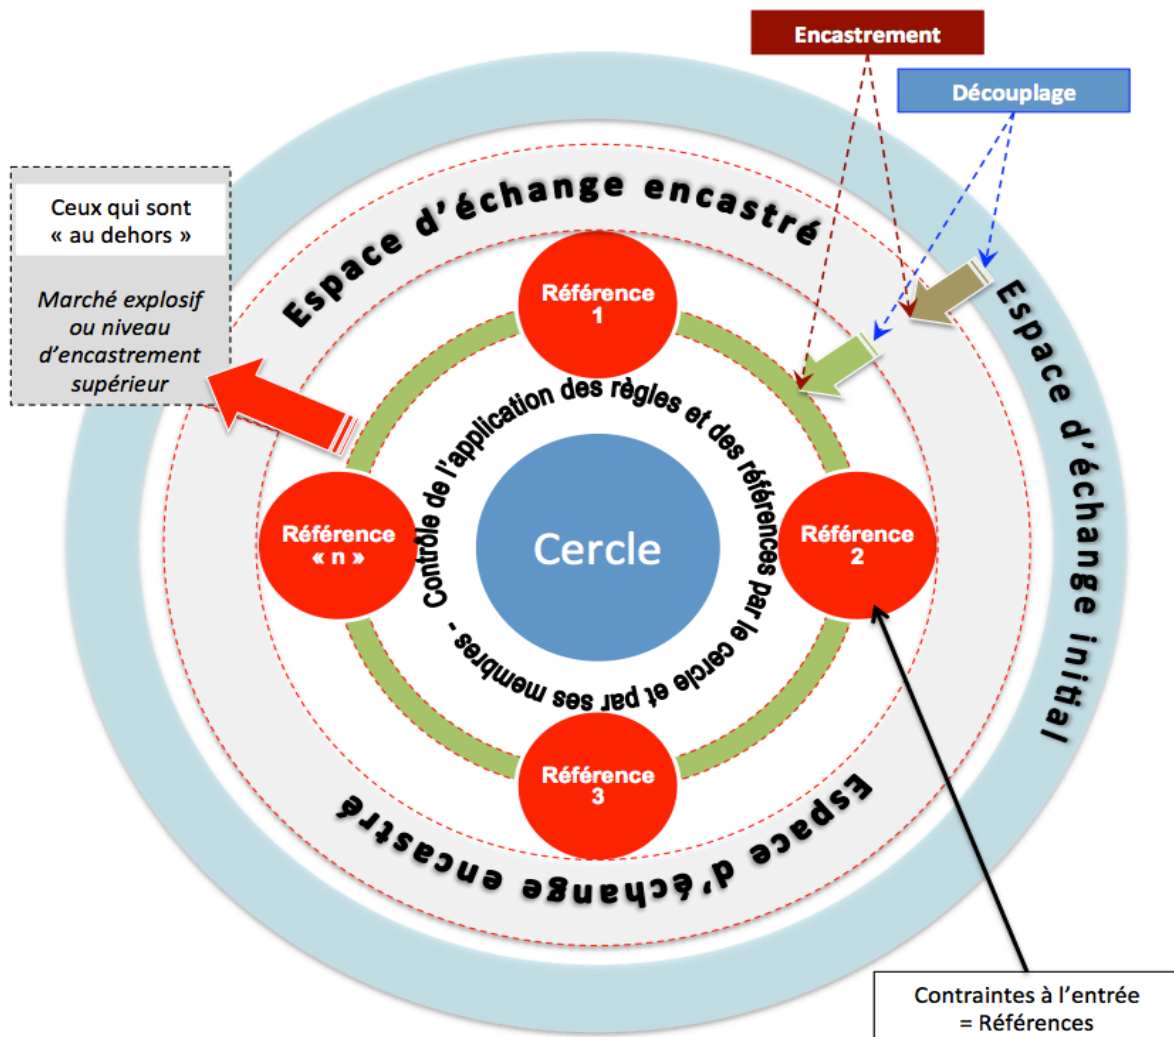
Encastrement

Découplage

Ceux qui sont « au dehors »

Marché explosif ou niveau d'encastrement supérieur

Espace d'échange encastré

Espace d'échange initial

Référence 1

Référence « n »

Référence 2

Référence 3

Cercle

Contrôle de l'application des règles et des références par le cercle et par ses membres -

Espace d'échange encastré

Contraintes à l'entrée = Références